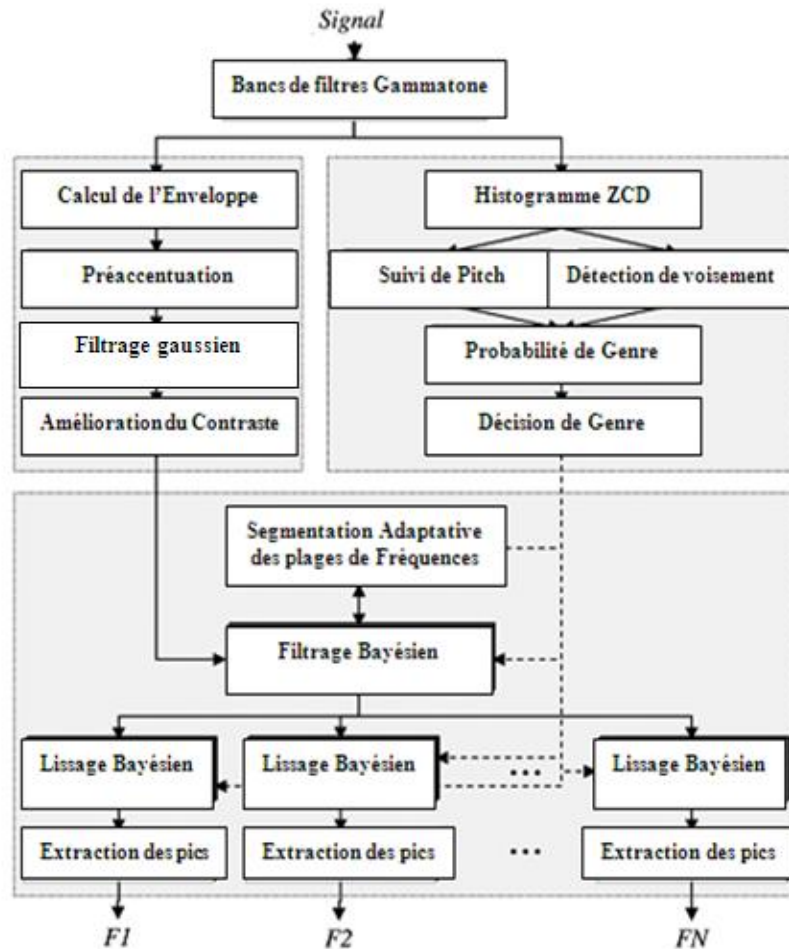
Signal

Bancs de filtres Gammatone

Calcul de l'Enveloppe

Préaccentuation

Filtrage gaussien

Amélioration du Contraste

Histogramme ZCD

Suivi de Pitch

Détection de voisement

Probabilité de Genre

Décision de Genre

Segmentation Adaptative des plages de Fréquences

Filtrage Bayésien

Lissage Bayésien

Lissage Bayésien

...

Lissage Bayésien

Extraction des pics

Extraction des pics

...

Extraction des pics

F1

F2

FN